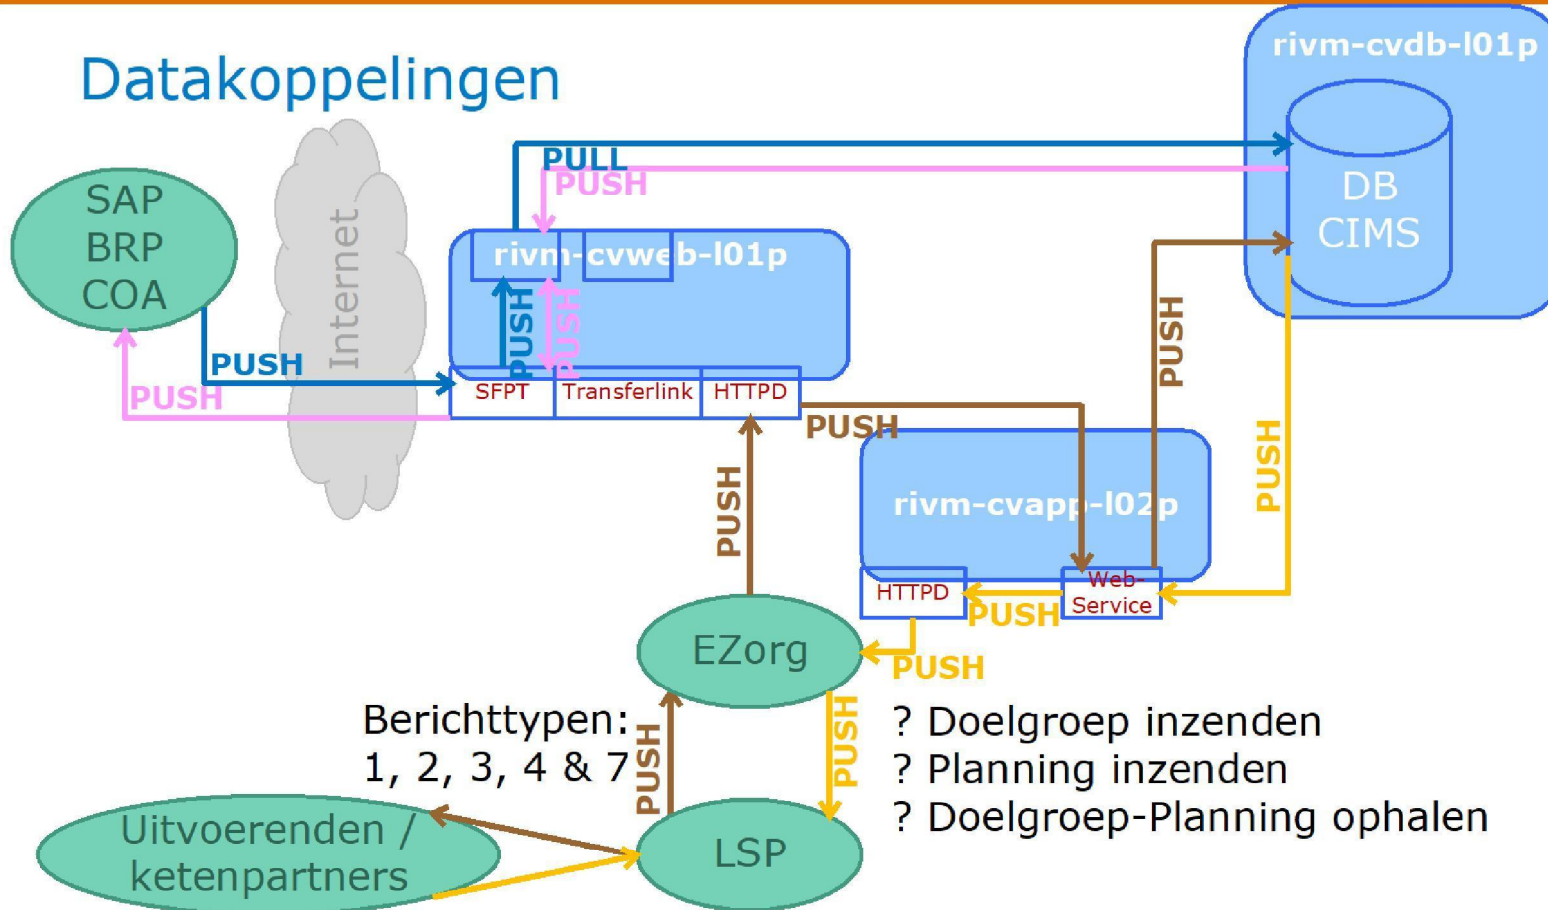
Datakoppelingen

rivm-cvdb-l01p

DB CIMS

PULL

PUSH

SAP BRP COA

Internet

rivm-cvweb-l01p

PUSH

PUSH

PUSH

PUSH

SFPT

Transferlink

HTTPD

PUSH

PUSH

PUSH

rivm-cvapp-l02p

PUSH

HTTPD

Web-Service

PUSH

EZorg

PUSH

Berichttypen: 1, 2, 3, 4 & 7

PUSH

PUSH

? Doelgroep inzenden
? Planning inzenden
? Doelgroep-Planning ophalen

Uitvoerenden / ketenpartners

LSP